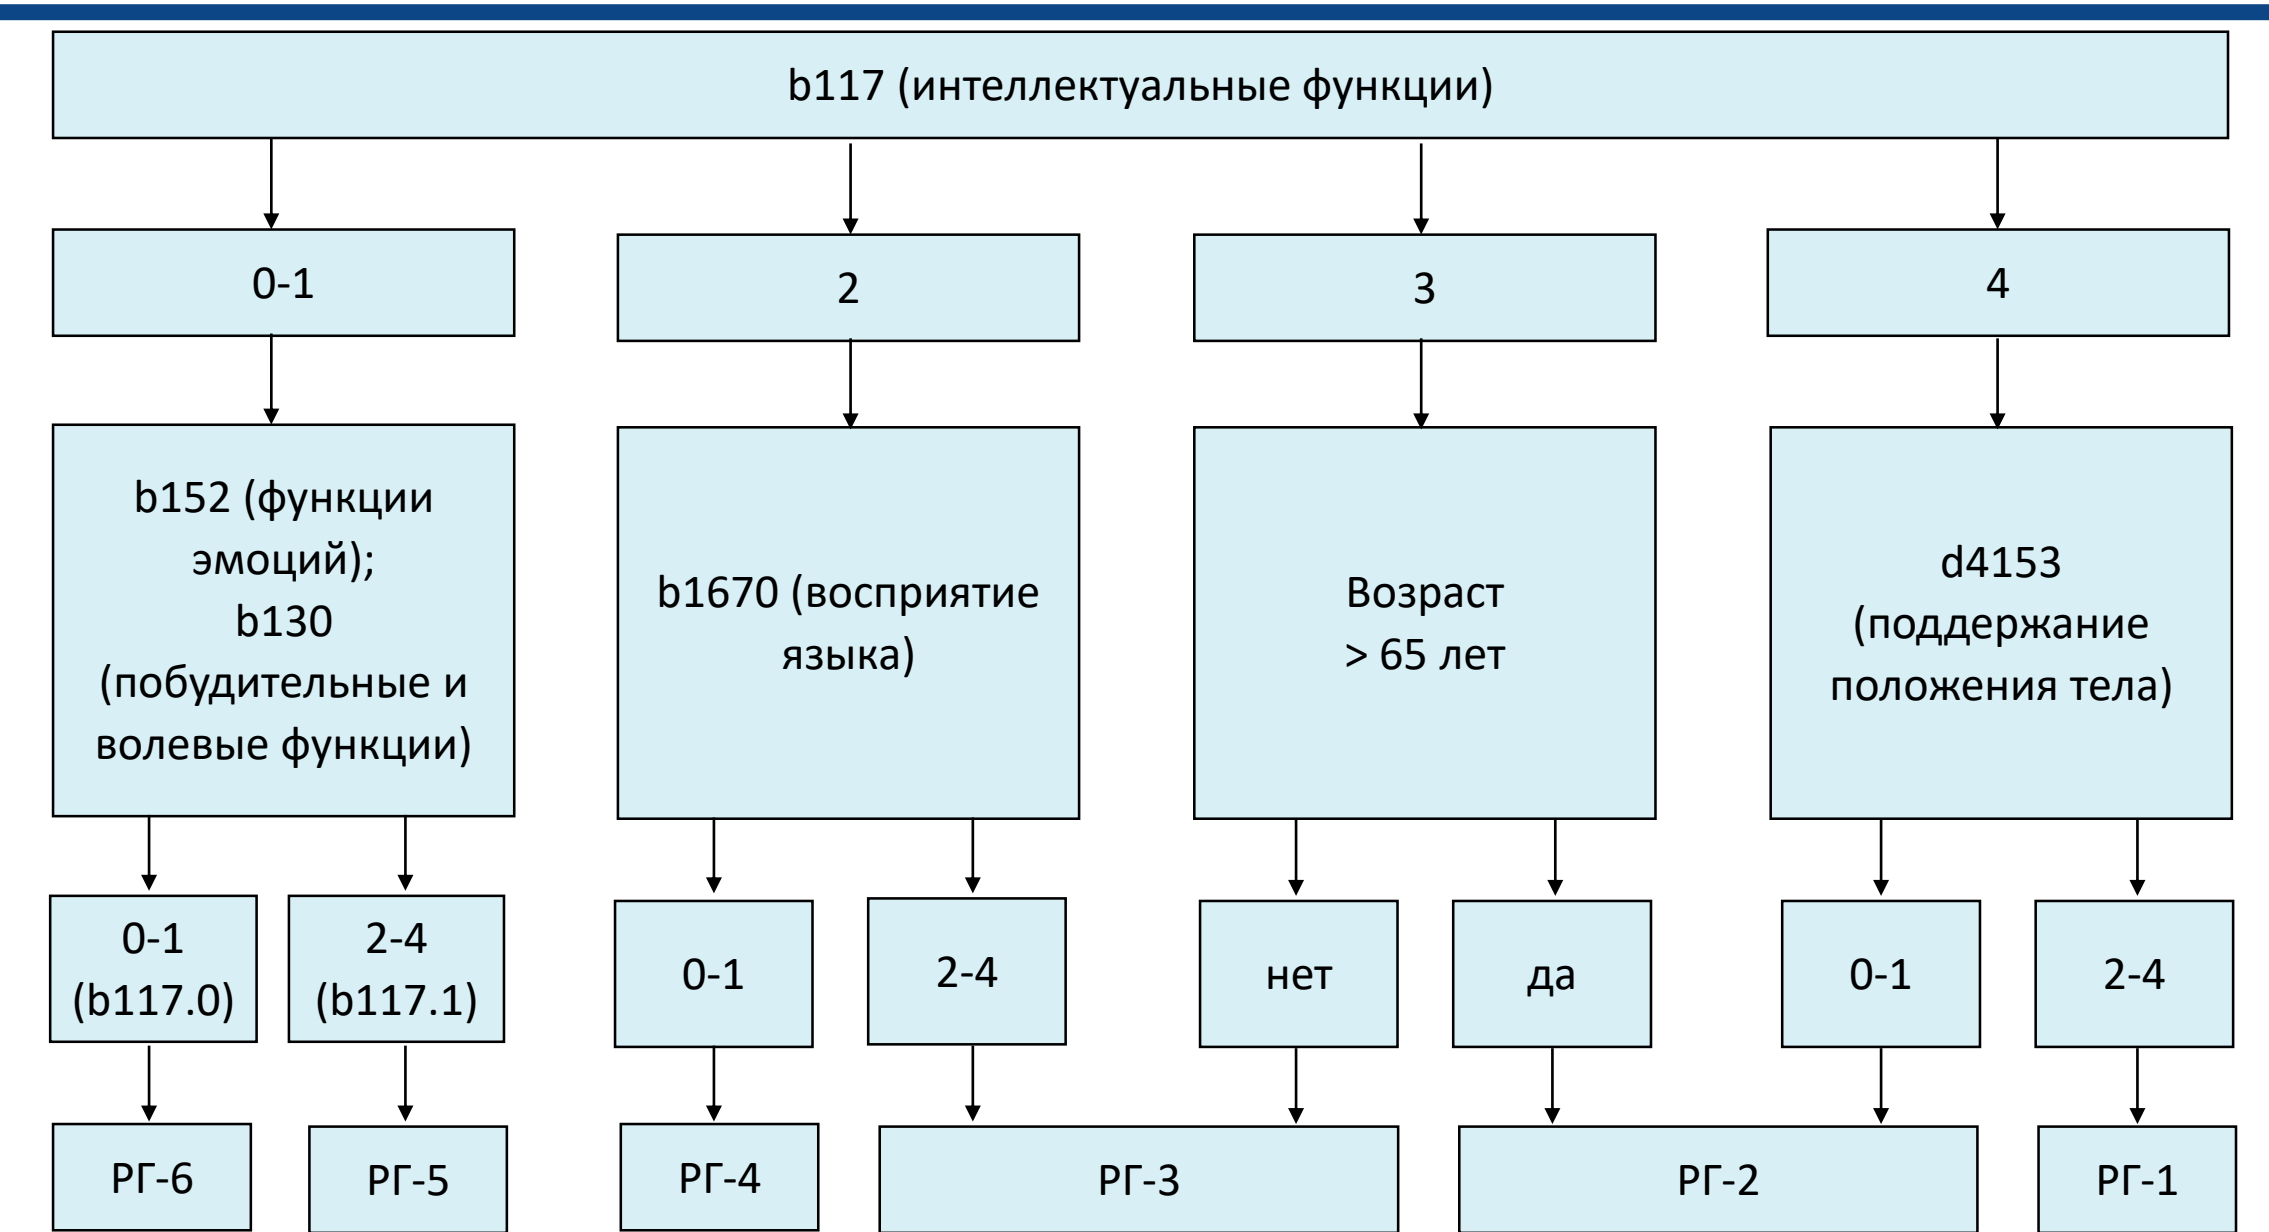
b117 (интеллектуальные функции)

0-1

2

3

4

b152 (функции эмоций); b130 (побудительные и волевые функции)

b1670 (восприятие языка)

Возраст > 65 лет

d4153 (поддержание положения тела)

0-1 (b117.0)

2-4 (b117.1)

0-1

2-4

нет

да

0-1

2-4

РГ-6

РГ-5

РГ-4

РГ-3

РГ-2

РГ-1